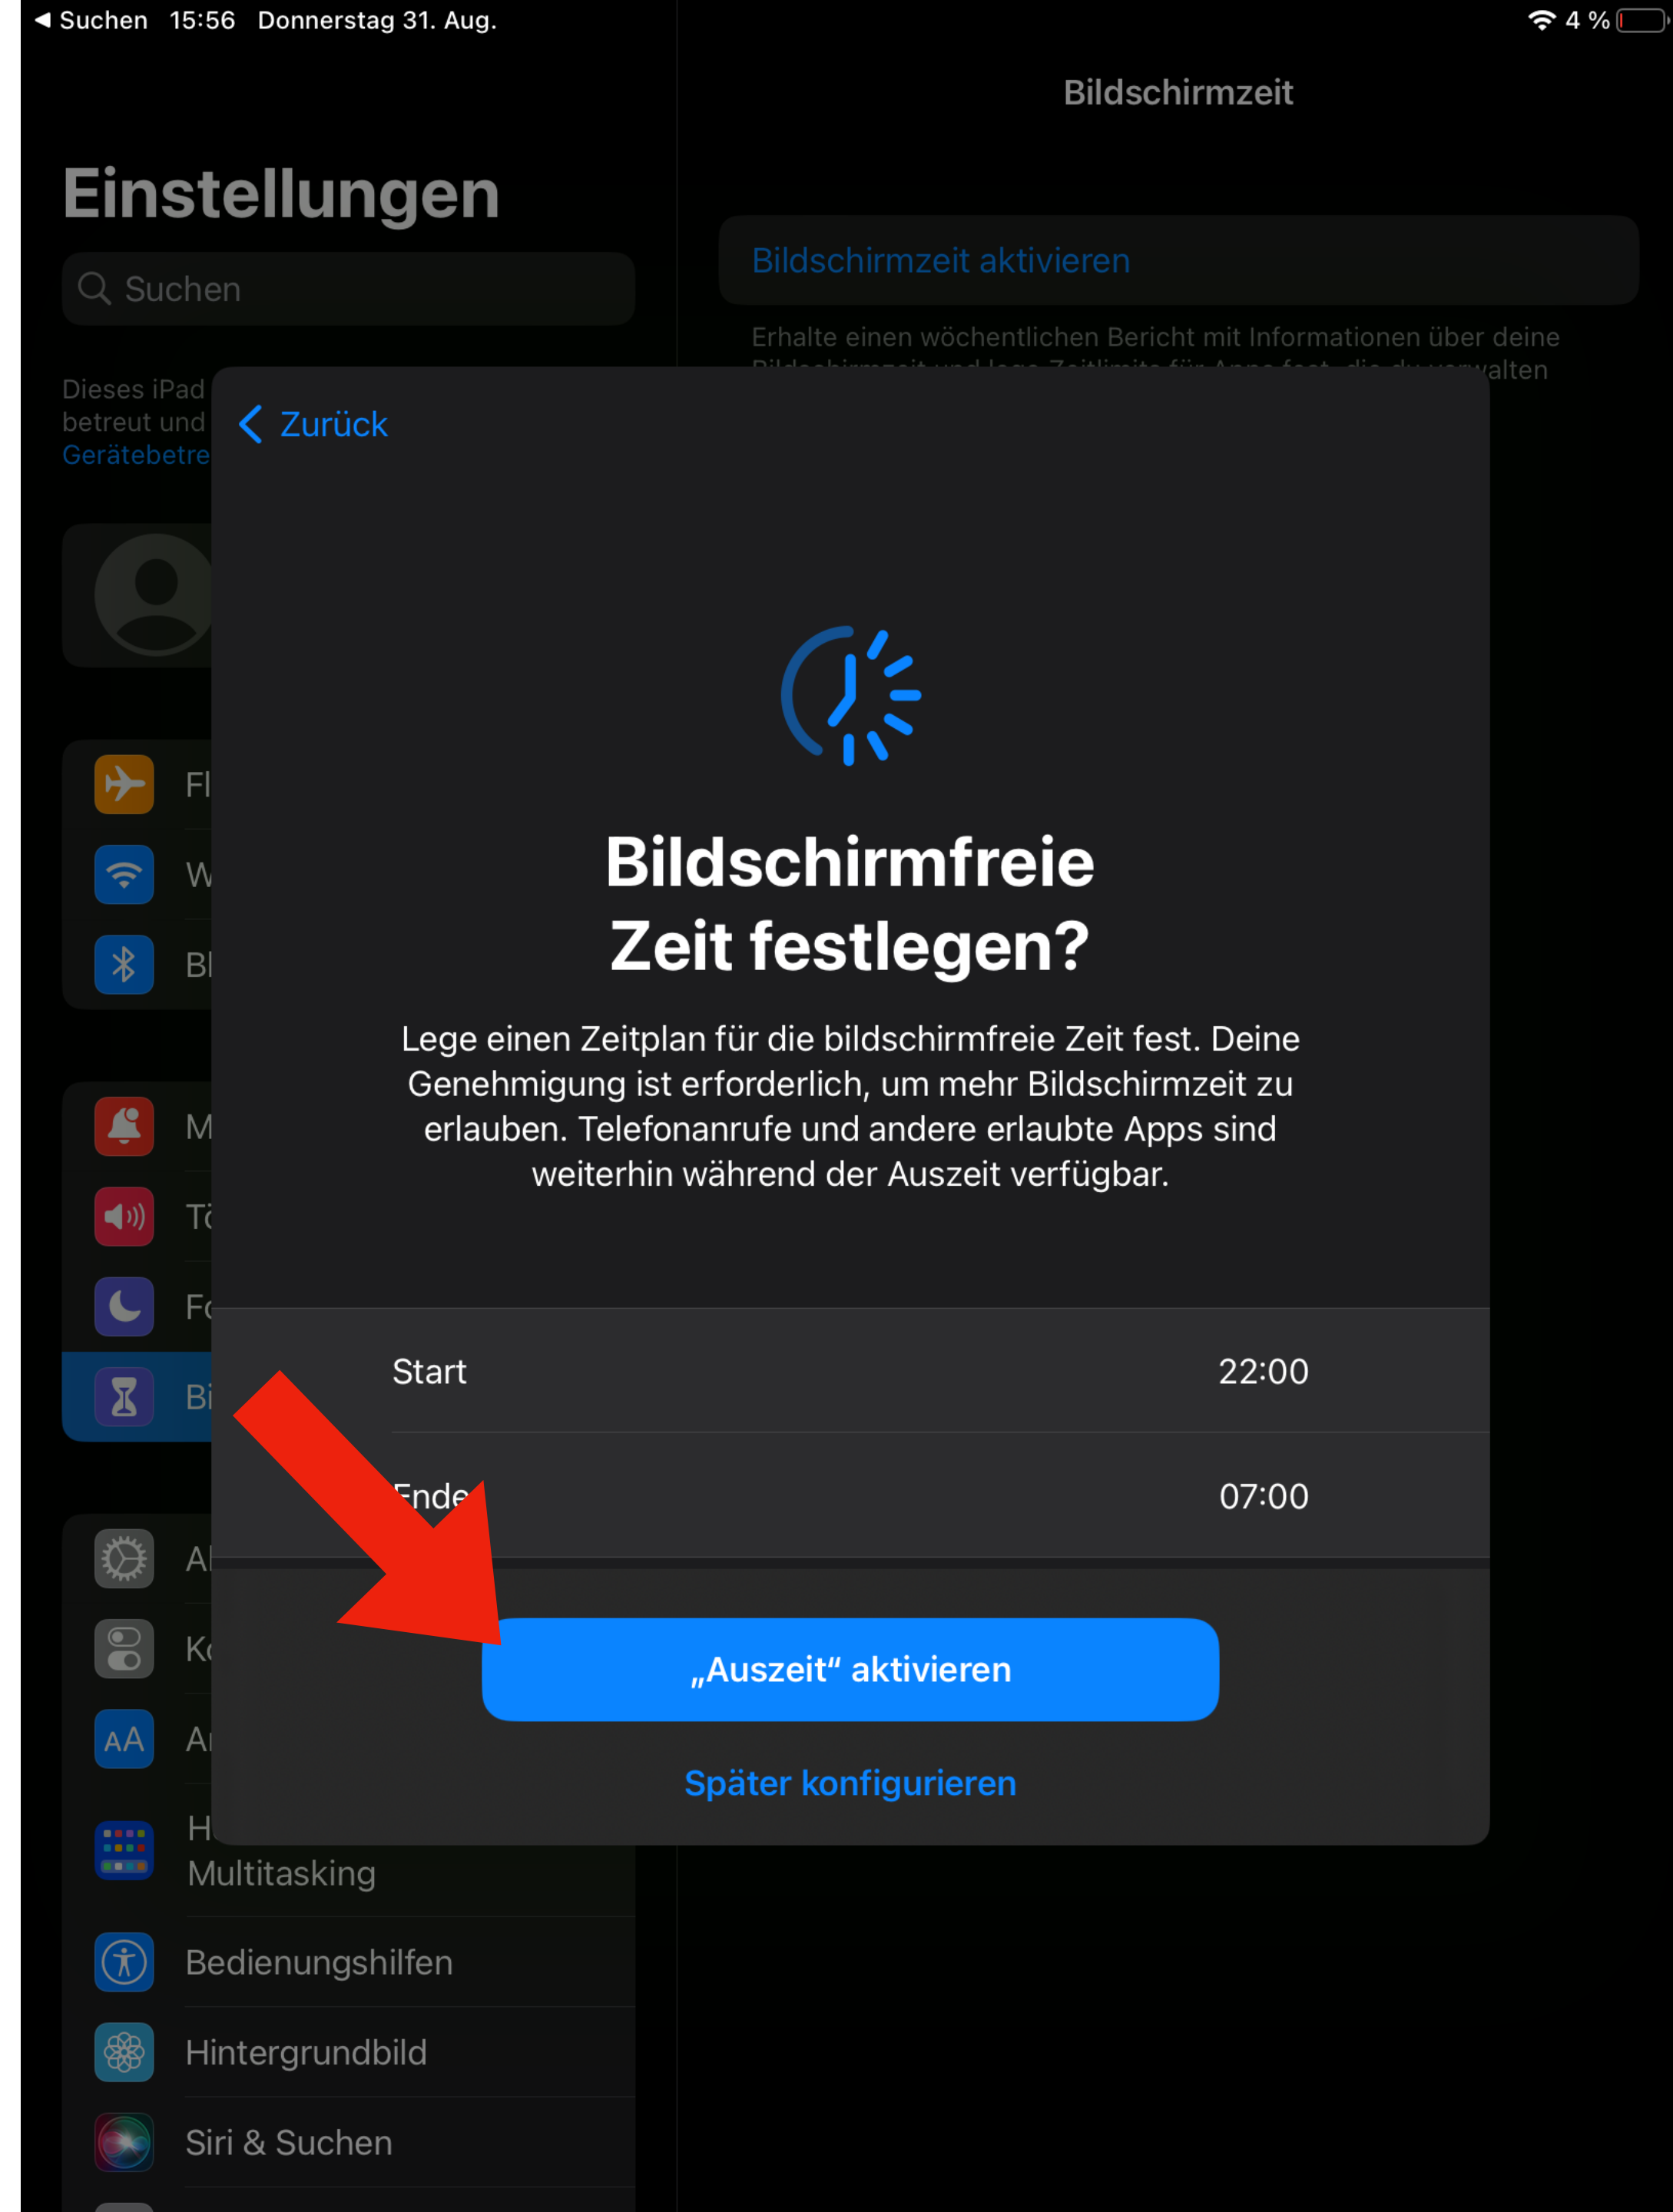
◀ Suchen 15:56 Donnerstag 31. Aug.

4 %

Bildschirmzeit

Einstellungen

Suchen

Bildschirmzeit aktivieren

Erhalte einen wöchentlichen Bericht mit Informationen über deine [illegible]

Dieses iPad betreut und Gerätebetre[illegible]

< Zurück

Fl

W

Bl

M

Tö

Fo

Bi

Al

Ko

Ar

H Multitasking

Bedienungshilfen

Hintergrundbild

Siri & Suchen

Bildschirmfreie Zeit festlegen?

Lege einen Zeitplan für die bildschirmfreie Zeit fest. Deine Genehmigung ist erforderlich, um mehr Bildschirmzeit zu erlauben. Telefonanrufe und andere erlaubte Apps sind weiterhin während der Auszeit verfügbar.

| Start | 22:00 |
|---|---|
| Ende | 07:00 |

„Auszeit“ aktivieren

Später konfigurieren